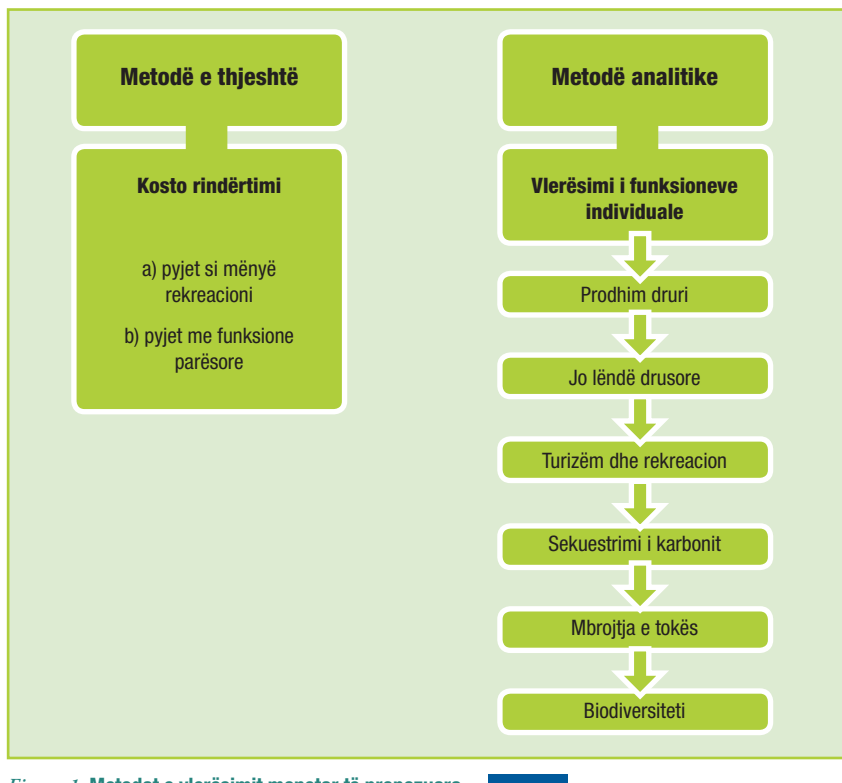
Metodë e thjeshtë

Kosto rindërtimi

a) pyjet si mënyë rekreacioni

b) pyjet me funksione parësore

Metodë analitike

Vlerësimi i funksioneve individuale

Prodhim druri

Jo lëndë drusore

Turizëm dhe rekreacion

Sekuestrimi i karbonit

Mbrojtja e tokës

Biodiversiteti

Figura 1. Metodat e vlerësimit monetar të propozuara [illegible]